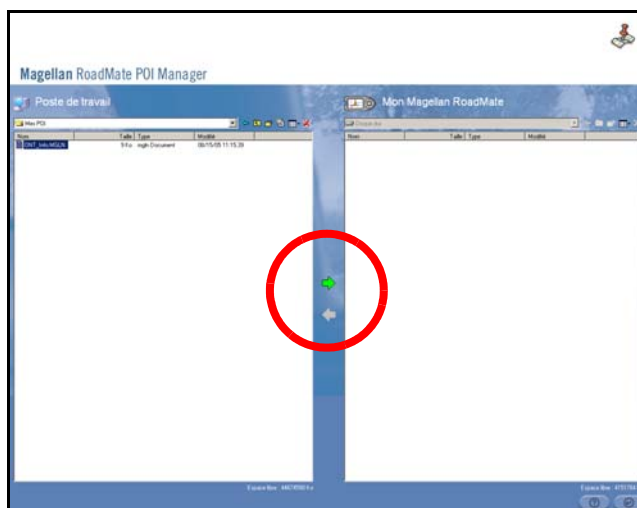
Magellan RoadMate POI Manager

Poste de travail

Mes POI

| Nom | Taille | Type | Modifié |
|---|---|---|---|
| DMT_Info.MGLN | 9 Ko | mgln Document | 08/15/05 11:15:39 |

Espace libre : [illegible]

Mon Magellan RoadMate

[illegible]

| Nom | Taille | Type | Modifié |
|---|---|---|---|

Espace libre : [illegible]